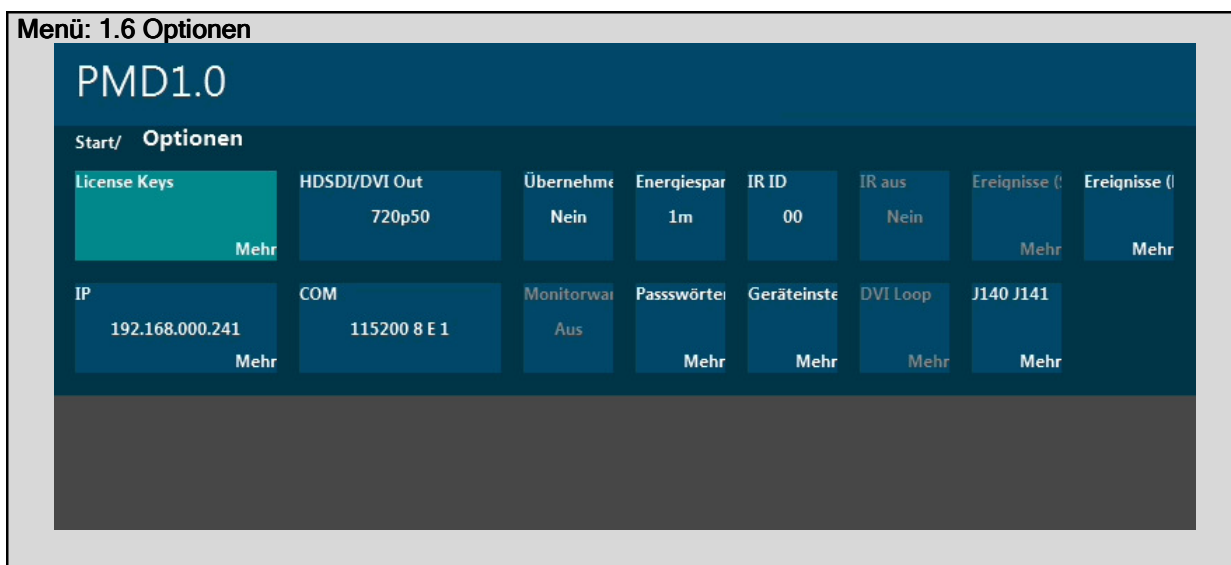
Menü: 1.6 Optionen

PMD1.0

Start/ Optionen

License Keys
Mehr

HDSDI/DVI Out
720p50

Übernehme
Nein

Energiespar
1m

IR ID
00

IR aus
Nein

Ereignisse (
Mehr

Ereignisse (
Mehr

IP
192.168.000.241
Mehr

COM
115200 8 E 1

Monitorwa
Aus

Passwörte
Mehr

Geräteinste
Mehr

DVI Loop
Mehr

J140 J141
Mehr